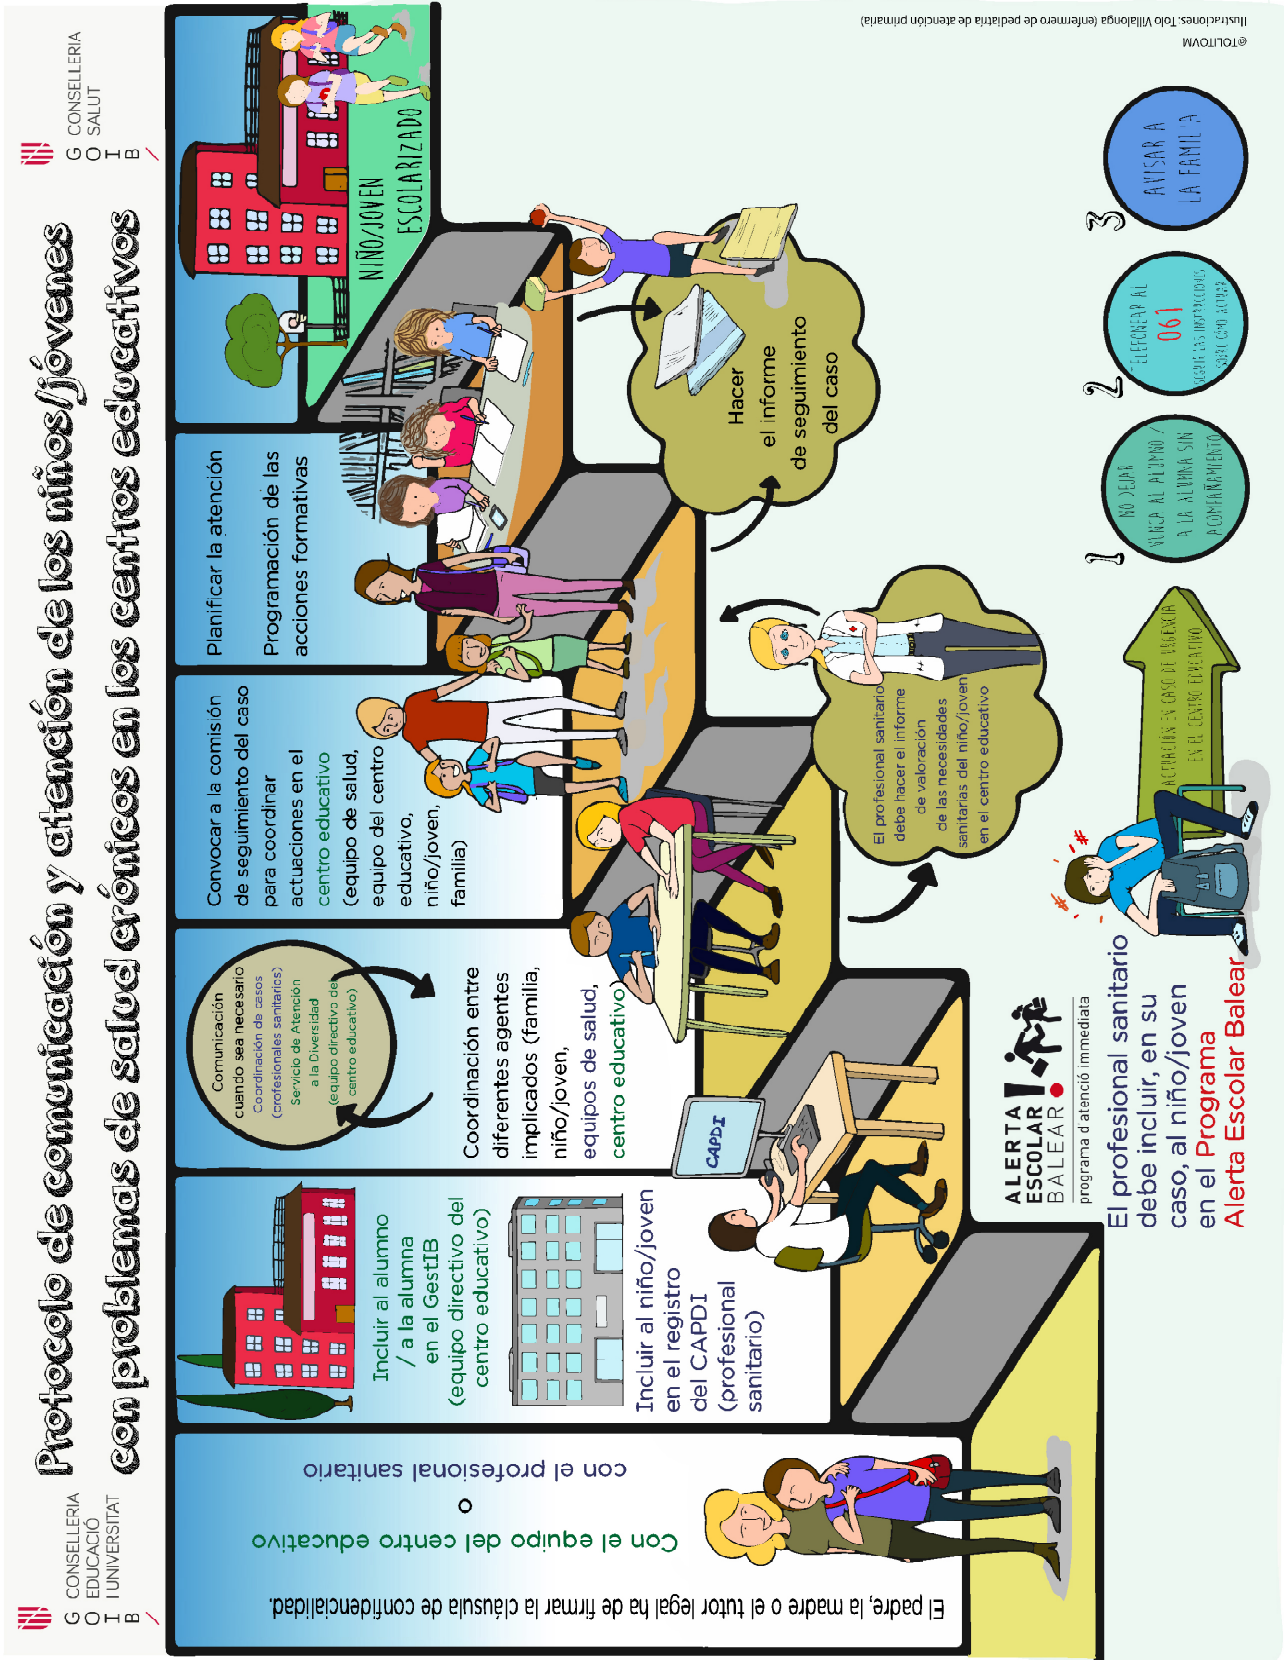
G CONSELLERIA
O EDUCACIÓ
I I UNIVERSITAT
B

Protocolo de comunicación y atención de los niños/jóvenes con problemas de salud crónicos en los centros educativos

G CONSELLERIA
O SALUT
I
B

El padre, la madre o el tutor legal ha de firmar la cláusula de confidencialidad.

Con el equipo del centro educativo
o
con el profesional sanitario

Incluir al alumno / a la alumna en el GestIB (equipo directivo del centro educativo)

Incluir al niño/joven en el registro del CAPDI (profesional sanitario)

CAPDI

Comunicación cuando sea necesario
Coordinación de casos (profesionales sanitarios)
Servicio de Atención a la Diversidad (equipo directivo del centro educativo)

Coordinación entre diferentes agentes implicados (familia, niño/joven, equipos de salud, centro educativo)

Convocar a la comisión de seguimiento del caso para coordinar actuaciones en el centro educativo (equipo de salud, equipo del centro educativo, niño/joven, familia)

Planificar la atención

Programación de las acciones formativas

NIÑO/JOVEN ESCOLARIZADO

Hacer el informe de seguimiento del caso

El profesional sanitario debe hacer el informe de valoración de las necesidades sanitarias del niño/joven en el centro educativo

ALERTA ESCOLAR BALEAR
programa d'atenció immediata

El profesional sanitario debe incluir, en su caso, al niño/joven en el Programa Alerta Escolar Balear

ACTUACIÓN EN CASO DE URGENCIA EN EL CENTRO EDUCATIVO

1 NO DEJAR SOLO AL ALUMNO / A LA ALUMNA SIN ACOMPAÑAMIENTO

2 TELEFONEAR AL 061 SEGUIR LAS INSTRUCCIONES SOBRE CÓMO ACTUAR

3 AVISAR A LA FAMILIA

Ilustraciones: Tolo Villalonga (enfermero de pediatría de atención primaria)
@TOLITOVM